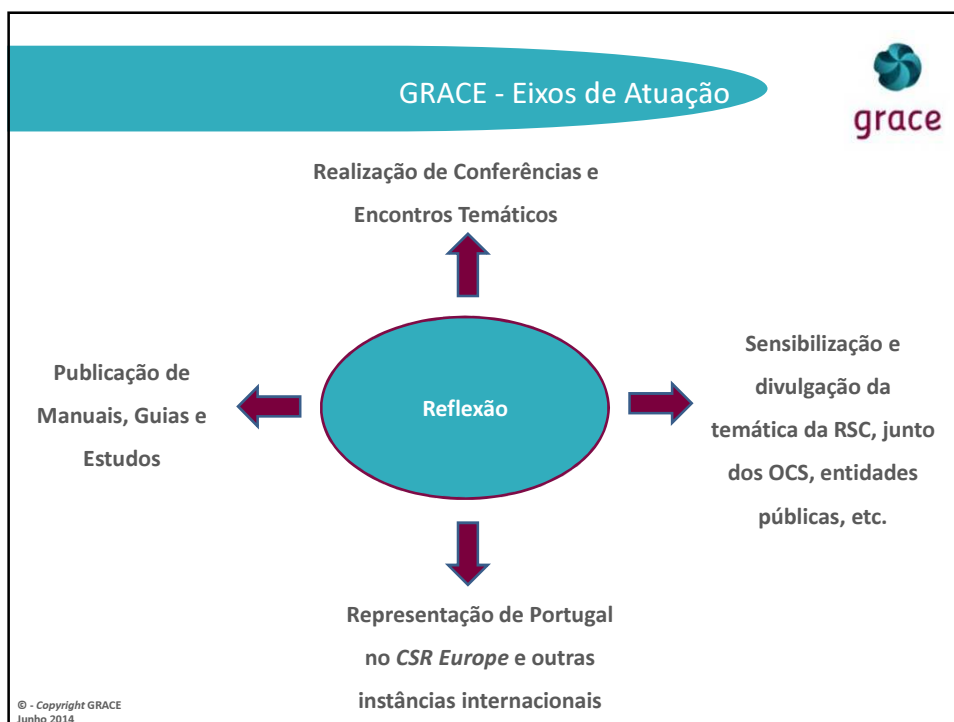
GRACE - Eixos de Atuação

grace

Realização de Conferências e Encontros Temáticos

Publicação de Manuais, Guias e Estudos

Reflexão

Sensibilização e divulgação da temática da RSC, junto dos OCS, entidades públicas, etc.

Representação de Portugal no CSR Europe e outras instâncias internacionais

© - Copyright GRACE
Junho 2014